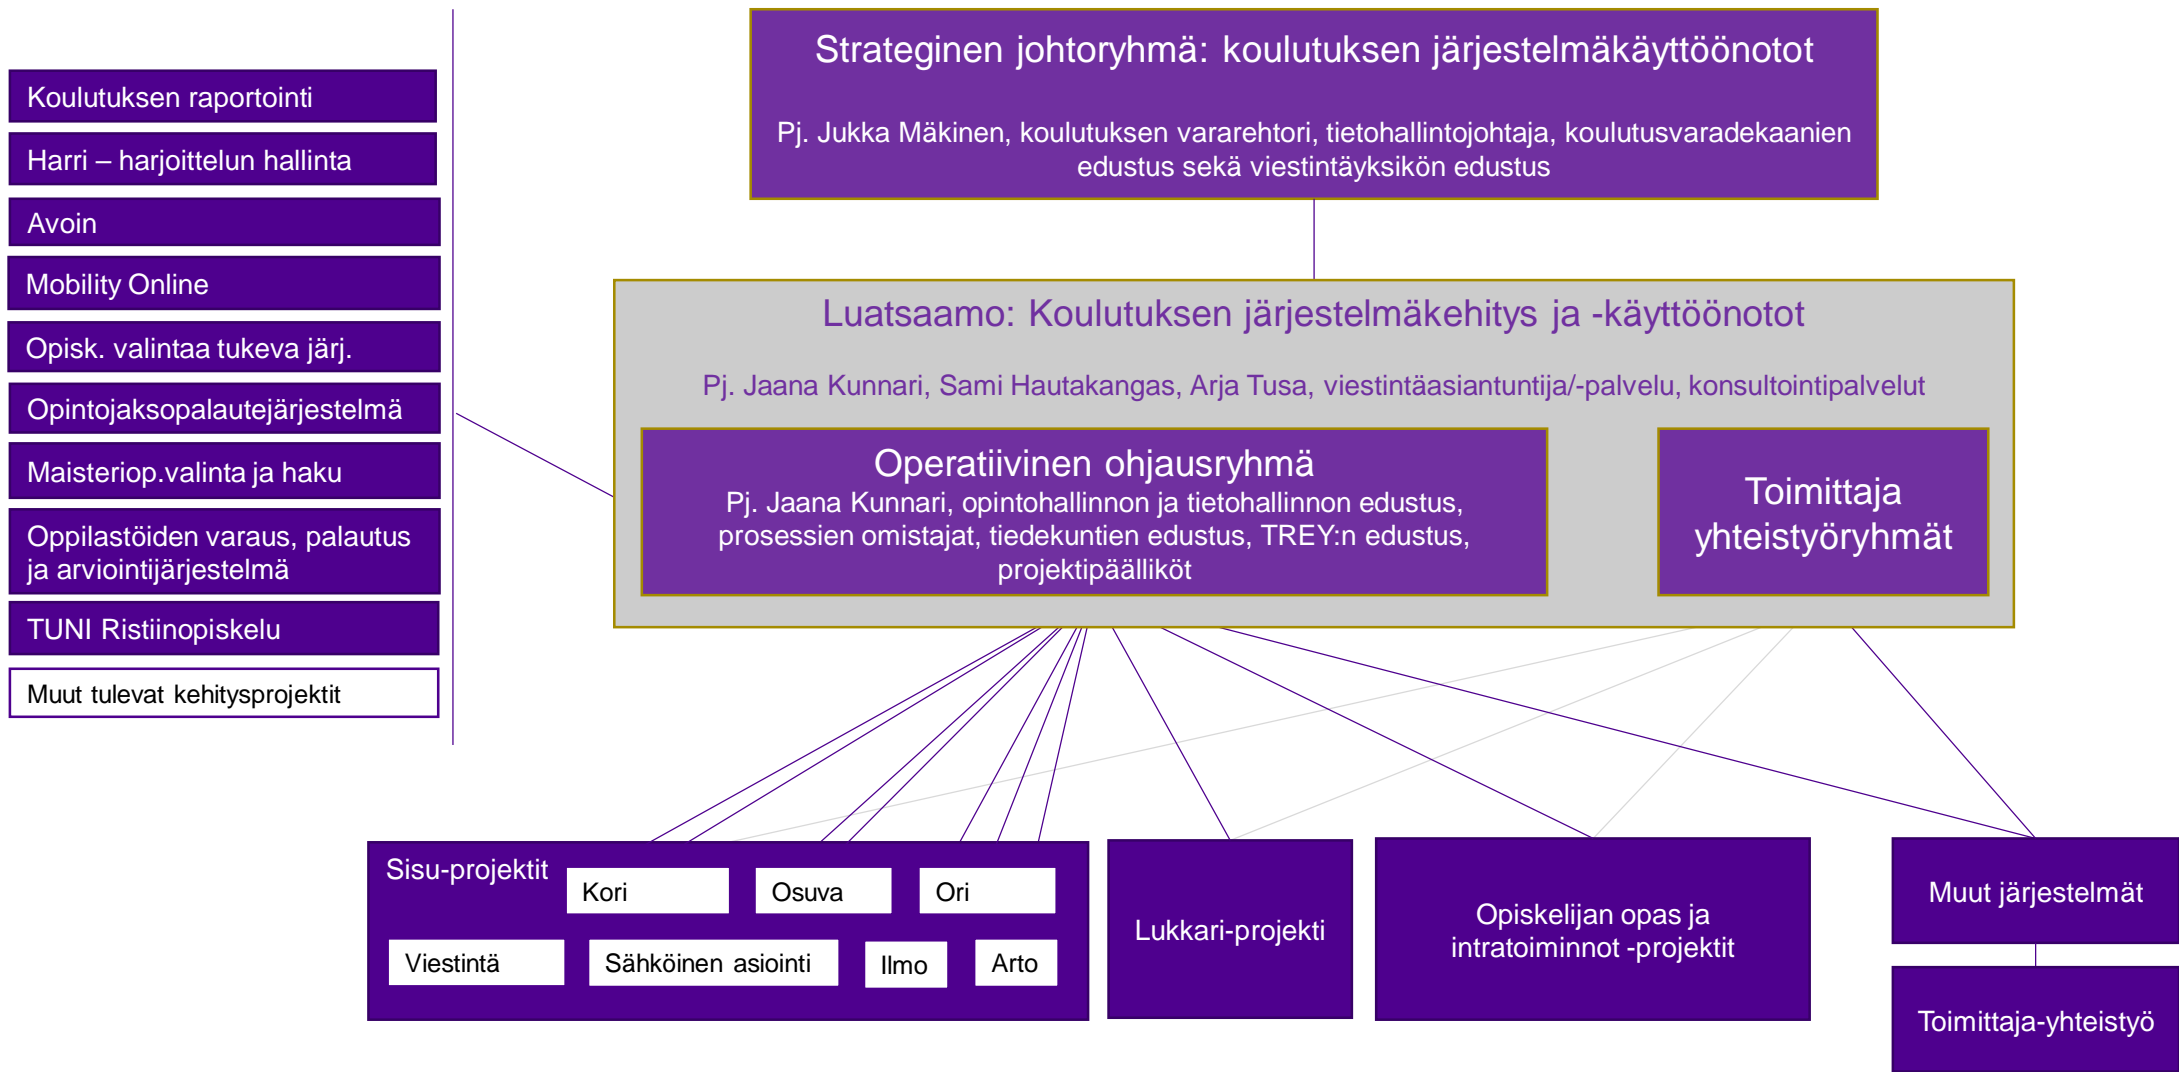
Koulutuksen raportointi

Harri – harjoittelun hallinta

Avoin

Mobility Online

Opisk. valintaa tukeva järj.

Opintojaksopalautejärjestelmä

Maisteriop.valinta ja haku

Oppilastöiden varaus, palautus ja arviointijärjestelmä

TUNI Ristiinopiskelu

Muut tulevat kehitysprojektit

Strateginen johtoryhmä: koulutuksen järjestelmäkäyttöönotot

Pj. Jukka Mäkinen, koulutuksen vararehtori, tietohallintojohtaja, koulutusvaradekaanien edustus sekä viestintäyksikön edustus

Luatsaamo: Koulutuksen järjestelmäkehitys ja -käyttöönotot

Pj. Jaana Kunnari, Sami Hautakangas, Arja Tusa, viestintäasiantuntija/-palvelu, konsultointipalvelut

Operatiivinen ohjausryhmä
Pj. Jaana Kunnari, opintohallinnon ja tietohallinnon edustus, prosessien omistajat, tiedekuntien edustus, TREY:n edustus, projektipäälliköt

Toimittaja yhteistyöryhmät

Sisu-projektit

Kori

Osuva

Ori

Viestintä

Sähköinen asiointi

Ilmo

Arto

Lukkari-projekti

Opiskelijan opas ja intratoiminnot -projektit

Muut järjestelmät

Toimittaja-yhteistyö